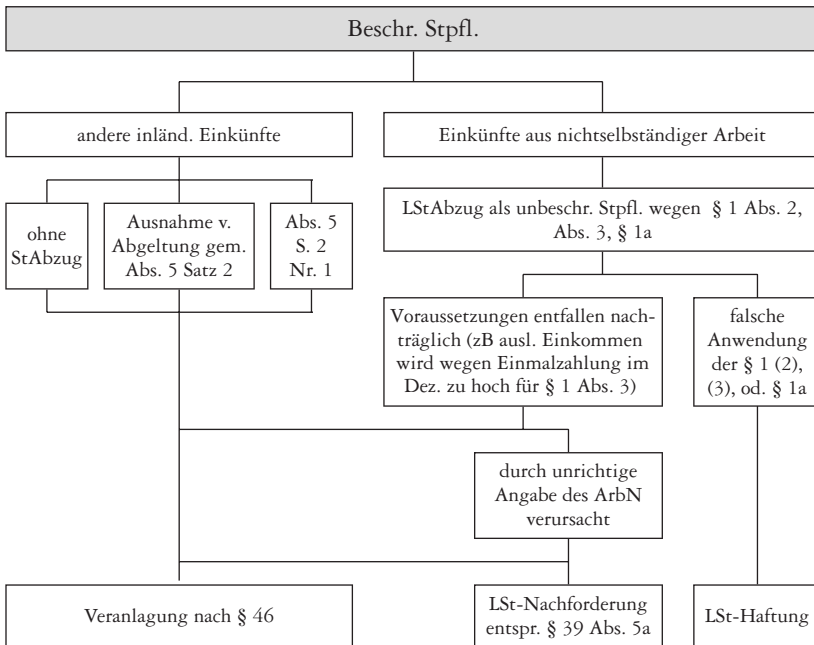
Beschr. Stpfl.

andere inländ. Einkünfte

Einkünfte aus nichtselbständiger Arbeit

ohne StAbzug

Ausnahme v. Abgeltung gem. Abs. 5 Satz 2

Abs. 5 S. 2 Nr. 1

LStAbzug als unbeschr. Stpfl. wegen § 1 Abs. 2, Abs. 3, § 1a

Voraussetzungen entfallen nachträglich (zB ausl. Einkommen wird wegen Einmalzahlung im Dez. zu hoch für § 1 Abs. 3)

falsche Anwendung der § 1 (2), (3), od. § 1a

durch unrichtige Angabe des ArbN verursacht

Veranlagung nach § 46

LSt-Nachforderung entspr. § 39 Abs. 5a

LSt-Haftung